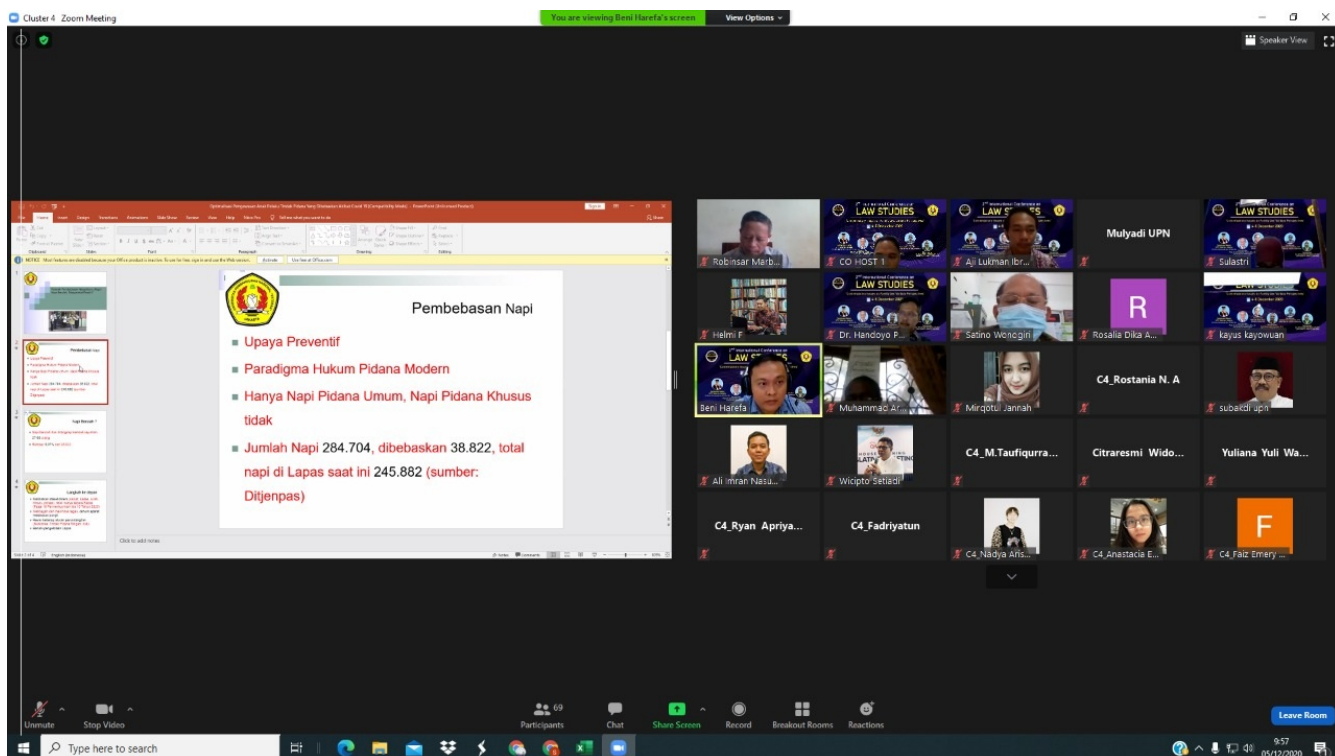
Cluster 4 Zoom Meeting

You are viewing Beni Harefa's screen View Options

Speaker View

Pembebasan Napi

Upaya Preventif

Paradigma Hukum Pidana Modern

Hanya Napi Pidana Umum, Napi Pidana Khusus tidak

Jumlah Napi 284.704, dibebaskan 38.822, total napi di Lapas saat ini 245.882 (sumber: Ditjenpas)

Click to add notes

Robinsar Marb...
CO HOST 1
Aji Lukman Ibr...
Mulyadi UPN
Sulastri
Helmi F
Dr. Handoyo P...
Satino Wonogiri
R
Rosalia Dika A...
kayus kayowuan
Beni Harefa
Muhammad Ar...
Mirqotul Jannah
C4_Rostania N. A
subakdi upn
Ali Imran Nasu...
Wicipto Setiadi
C4_M.Taufiqurra...
Citraresmi Wido...
Yuliana Yuli Wa...
C4_Ryan Apriya...
C4_Fadriyatun
C4_Nadya Aris...
C4_Anastacia E...
F
C4_Faiz Emery ...

LAW STUDIES

Unmute
Stop Video
69 Participants
Chat
Share Screen
Record
Breakout Rooms
Reactions
Leave Room

Type here to search
9:57
05/12/2020